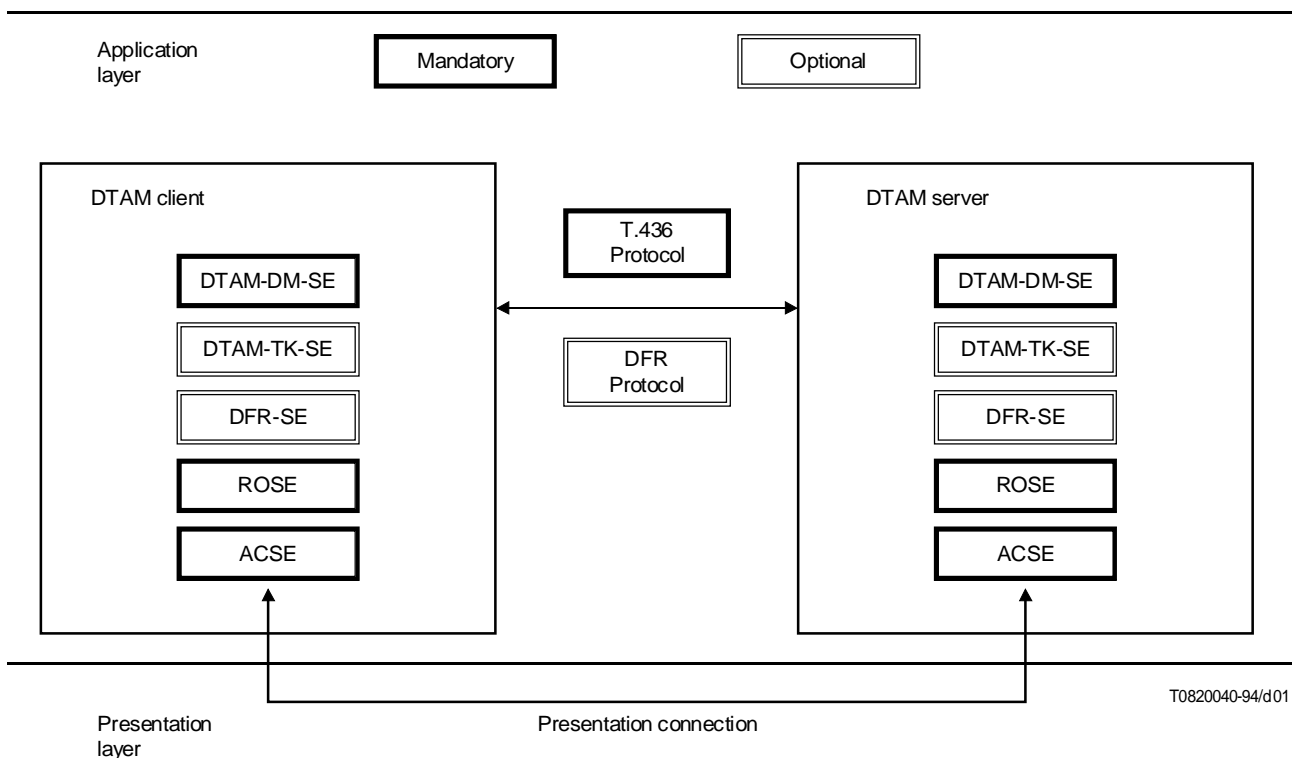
Application layer

Mandatory

Optional

DTAM client

DTAM-DM-SE

DTAM-TK-SE

DFR-SE

ROSE

ACSE

T.436 Protocol

DFR Protocol

DTAM server

DTAM-DM-SE

DTAM-TK-SE

DFR-SE

ROSE

ACSE

T0820040-94/d01

Presentation layer

Presentation connection